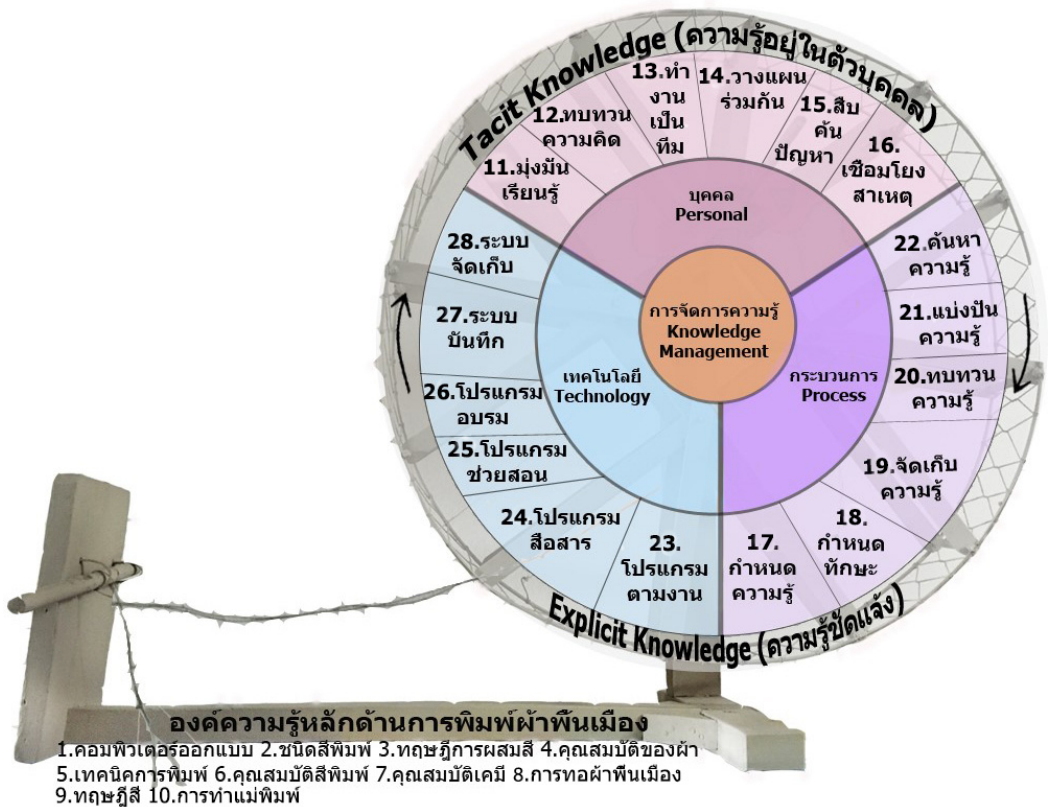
Tacit Knowledge (ความรู้อยู่ในตัวบุคคล)

11.มุ่งมั่นเรียนรู้

12.ทบทวนความคิด

13.ทำงานเป็นทีม

14.วางแผนร่วมกัน

15.สืบค้นปัญหา

16.เชื่อมโยงสาเหตุ

บุคคล
Personal

การจัดการความรู้
Knowledge Management

เทคโนโลยี
Technology

กระบวนการ
Process

22.ค้นหาความรู้

21.แบ่งปันความรู้

20.ทบทวนความรู้

19.จัดเก็บความรู้

18.กำหนดทักษะ

17.กำหนดความรู้

23.โปรแกรมตามงาน

24.โปรแกรมสื่อสาร

25.โปรแกรมช่วยสอน

26.โปรแกรมอบรม

27.ระบบบันทึก

28.ระบบจัดเก็บ

Explicit Knowledge (ความรู้ชัดแจ้ง)

องค์ความรู้หลักด้านการพิมพ์ผ้าพื้นเมือง
1.คอมพิวเตอร์ออกแบบ 2.ชนิดสีพิมพ์ 3.ทฤษฎีการผสมสี 4.คุณสมบัติของผ้า 5.เทคนิคการพิมพ์ 6.คุณสมบัติสีพิมพ์ 7.คุณสมบัติเคมี 8.การทอผ้าพื้นเมือง 9.ทฤษฎีสี 10.การทำแม่พิมพ์